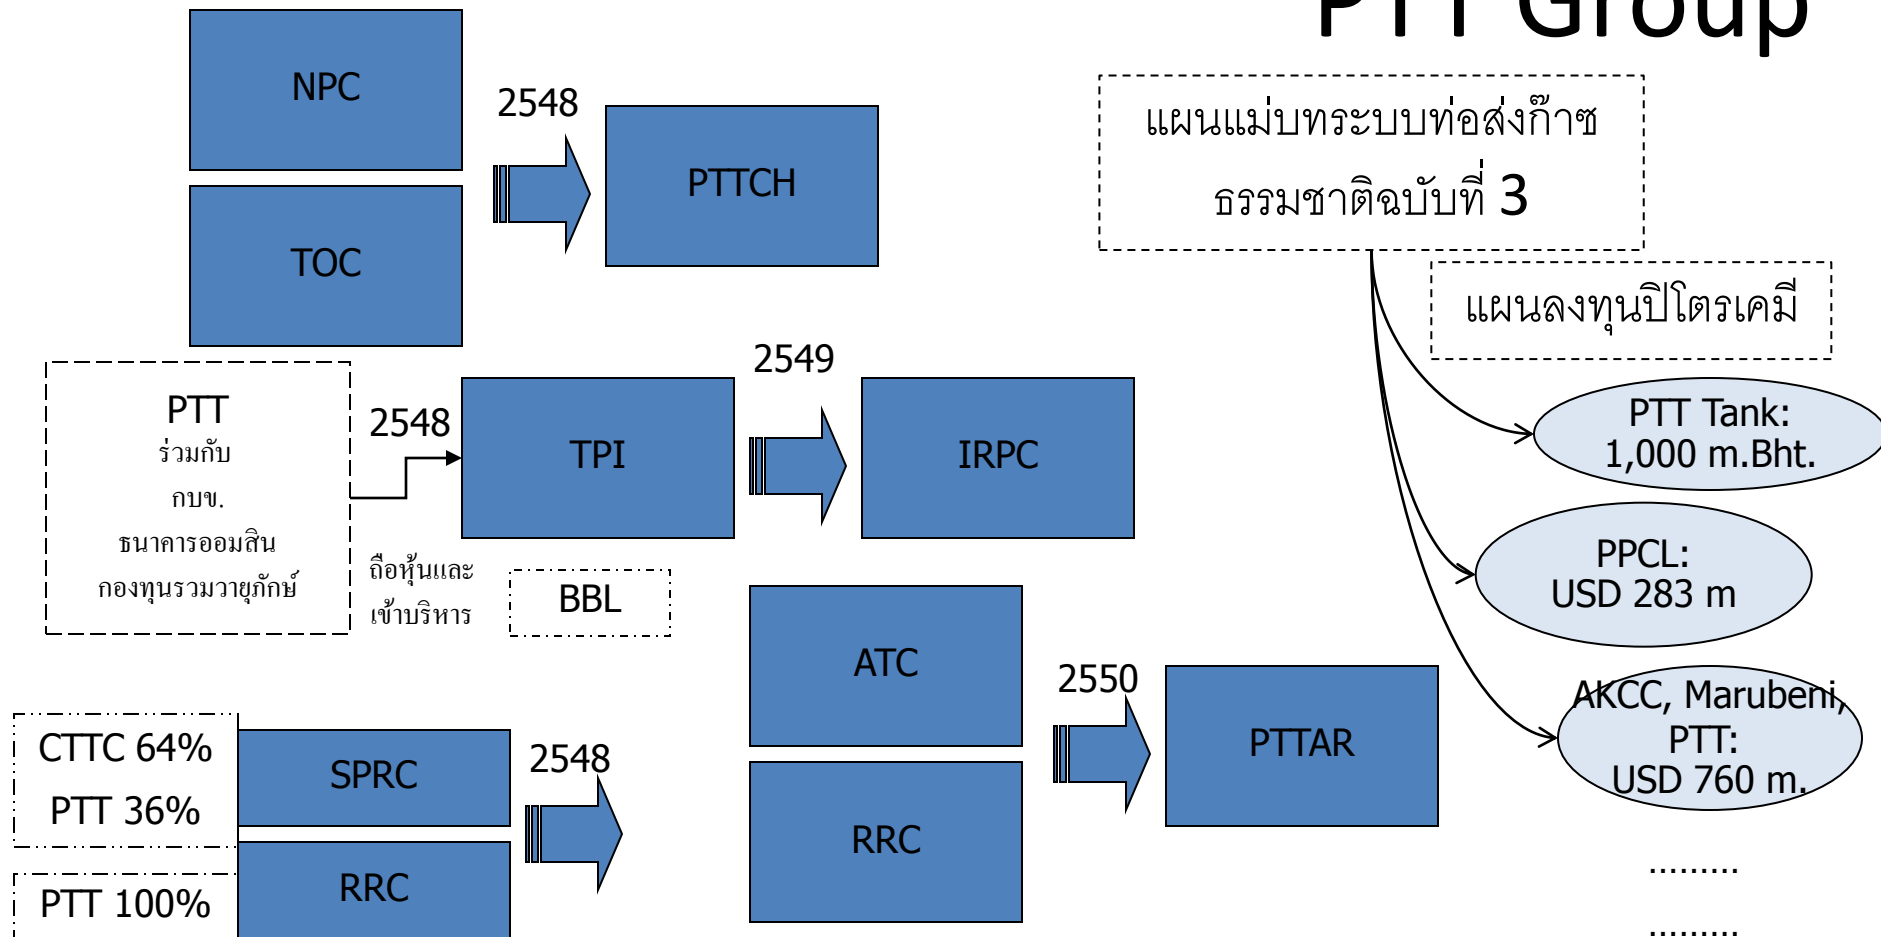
PTT Group

NPC

TOC

2548

PTTCH

แผนแม่บทระบบท่อส่งก๊าซธรรมชาติฉบับที่ 3

แผนลงทุนปิโตรเคมี

PTT ร่วมกับ กบข. ธนาคารออมสิน กองทุนรวมวายุภักษ์

2548

TPI

2549

IRPC

ถือหุ้นและเข้าบริหาร

BBL

PTT Tank: 1,000 m.Bht.

PPCL: USD 283 m

ATC

RRC

2550

PTTAR

AKCC, Marubeni, PTT: USD 760 m.

CTTC 64%
PTT 36%

SPRC

2548

PTT 100%

RRC

........

........